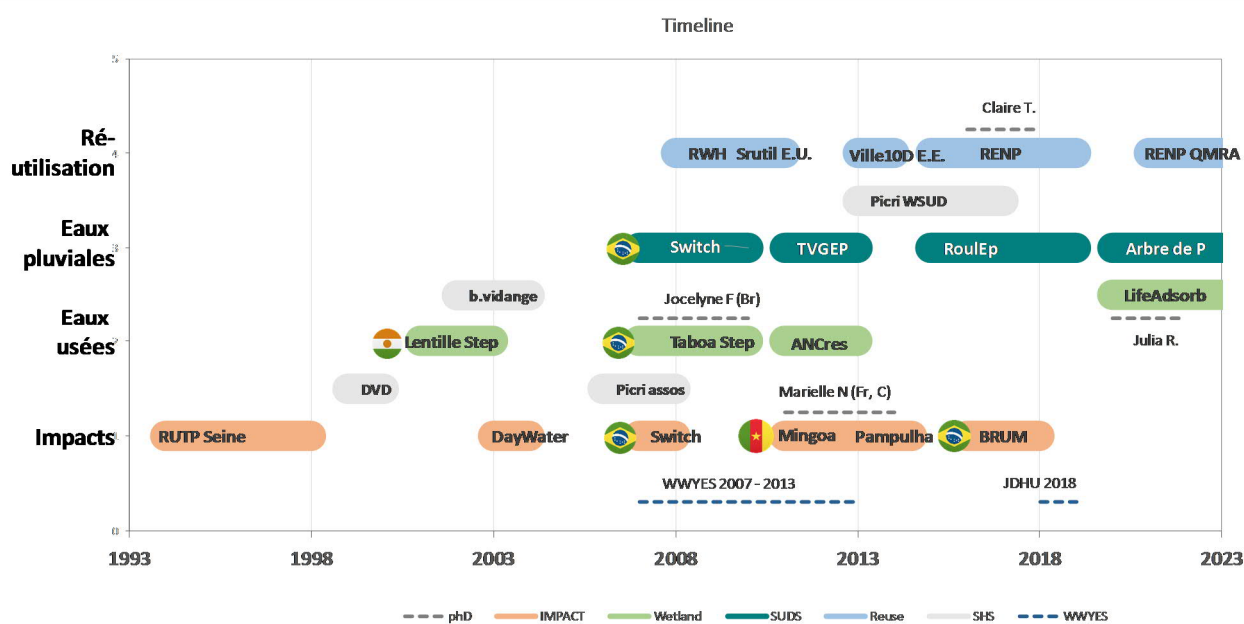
Timeline

5
4
3
2
1
0

Ré-utilisation
Eaux pluviales
Eaux usées
Impacts

Claire T.
RWH Srutil E.U.
Ville10D E.E.
RENP
RENP QMRA
Picri WSUD
Switch
TVGEP
RoulEp
Arbre de P
b.vidange
LifeAdsorb
Jocelyne F (Br)
Julia R.
Lentille Step
Taboa Step
ANCres
DVD
Picri assos
Marielle N (Fr, C)
RUTP Seine
DayWater
Switch
Mingoa
Pampulha
BRUM
WWYES 2007 - 2013
JDHU 2018

1993
1998
2003
2008
2013
2018
2023

phD
IMPACT
Wetland
SUDS
Reuse
SHS
WWYES